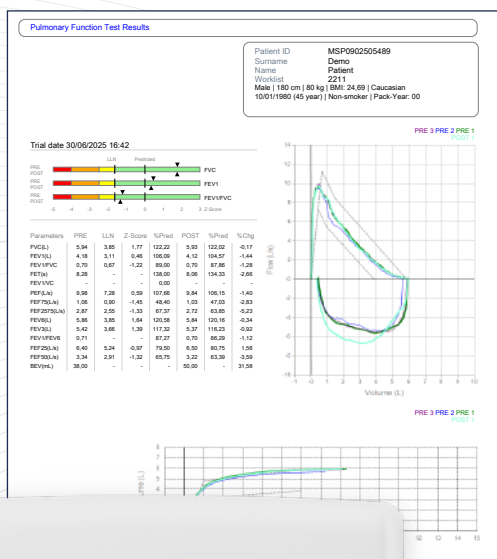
Pulmonary Function Test Results

| | |
|---|---|
| Patient ID | MSP0902505489 |
| Surname | Demo |
| Name | Patient |
| Worklist | 2211 |

Male | 180 cm | 80 kg | BMI: 24,69 | Caucasian
10/01/1980 (45 year) | Non-smoker | Pack-Year: 00

PRE 3 PRE 2 PRE 1
POST 1

Trial date 30/06/2025 16:42

LLN Predicted
PRE POST FVC
PRE POST FEV1
PRE POST FEV1/FVC
-5 -4 -3 -2 -1 0 1 2 3 Z-Score

| Parameters | PRE | LLN | Z-Score | %Pred | POST | %Pred | %Chg |
|---|---|---|---|---|---|---|---|
| FVC(L) | 5,94 | 3,85 | 1,77 | 122,22 | 5,93 | 122,02 | -0,17 |
| FEV1(L) | 4,18 | 3,11 | 0,46 | 106,09 | 4,12 | 104,57 | -1,44 |
| FEV1/FVC | 0,70 | 0,67 | -1,22 | 89,00 | 0,70 | 87,86 | -1,28 |
| FET(s) | 8,28 | - | - | 138,00 | 8,06 | 134,33 | -2,66 |
| FEV1/VC | - | - | - | 0,00 | - | - | - |
| PEF(L/s) | 9,98 | 7,28 | 0,59 | 107,66 | 9,84 | 106,15 | -1,40 |
| FEF75(L/s) | 1,06 | 0,90 | -1,45 | 48,40 | 1,03 | 47,03 | -2,83 |
| FEF2575(L/s) | 2,87 | 2,55 | -1,33 | 67,37 | 2,72 | 63,85 | -5,23 |
| FEV6(L) | 5,86 | 3,85 | 1,64 | 120,58 | 5,84 | 120,16 | -0,34 |
| FEV3(L) | 5,42 | 3,66 | 1,39 | 117,32 | 5,37 | 116,23 | -0,92 |
| FEV1/FEV6 | 0,71 | - | - | 87,27 | 0,70 | 86,29 | -1,12 |
| FEF25(L/s) | 6,40 | 5,24 | -0,97 | 79,50 | 6,50 | 80,75 | 1,56 |
| FEF50(L/s) | 3,34 | 2,91 | -1,32 | 65,75 | 3,22 | 63,39 | -3,59 |
| BEV(mL) | 38,00 | - | - | - | 50,00 | - | 31,58 |

Flow (L/s)
14 12 10 8 6 4 2 0 -2 -4 -6 -8 -10
-1 0 1 2 3 4 5 6 7 8 9 10
Volume (L)

PRE 3 PRE 2 PRE 1
POST 1

ume (L)
8 7 6 5 4 3
12 13 14 15